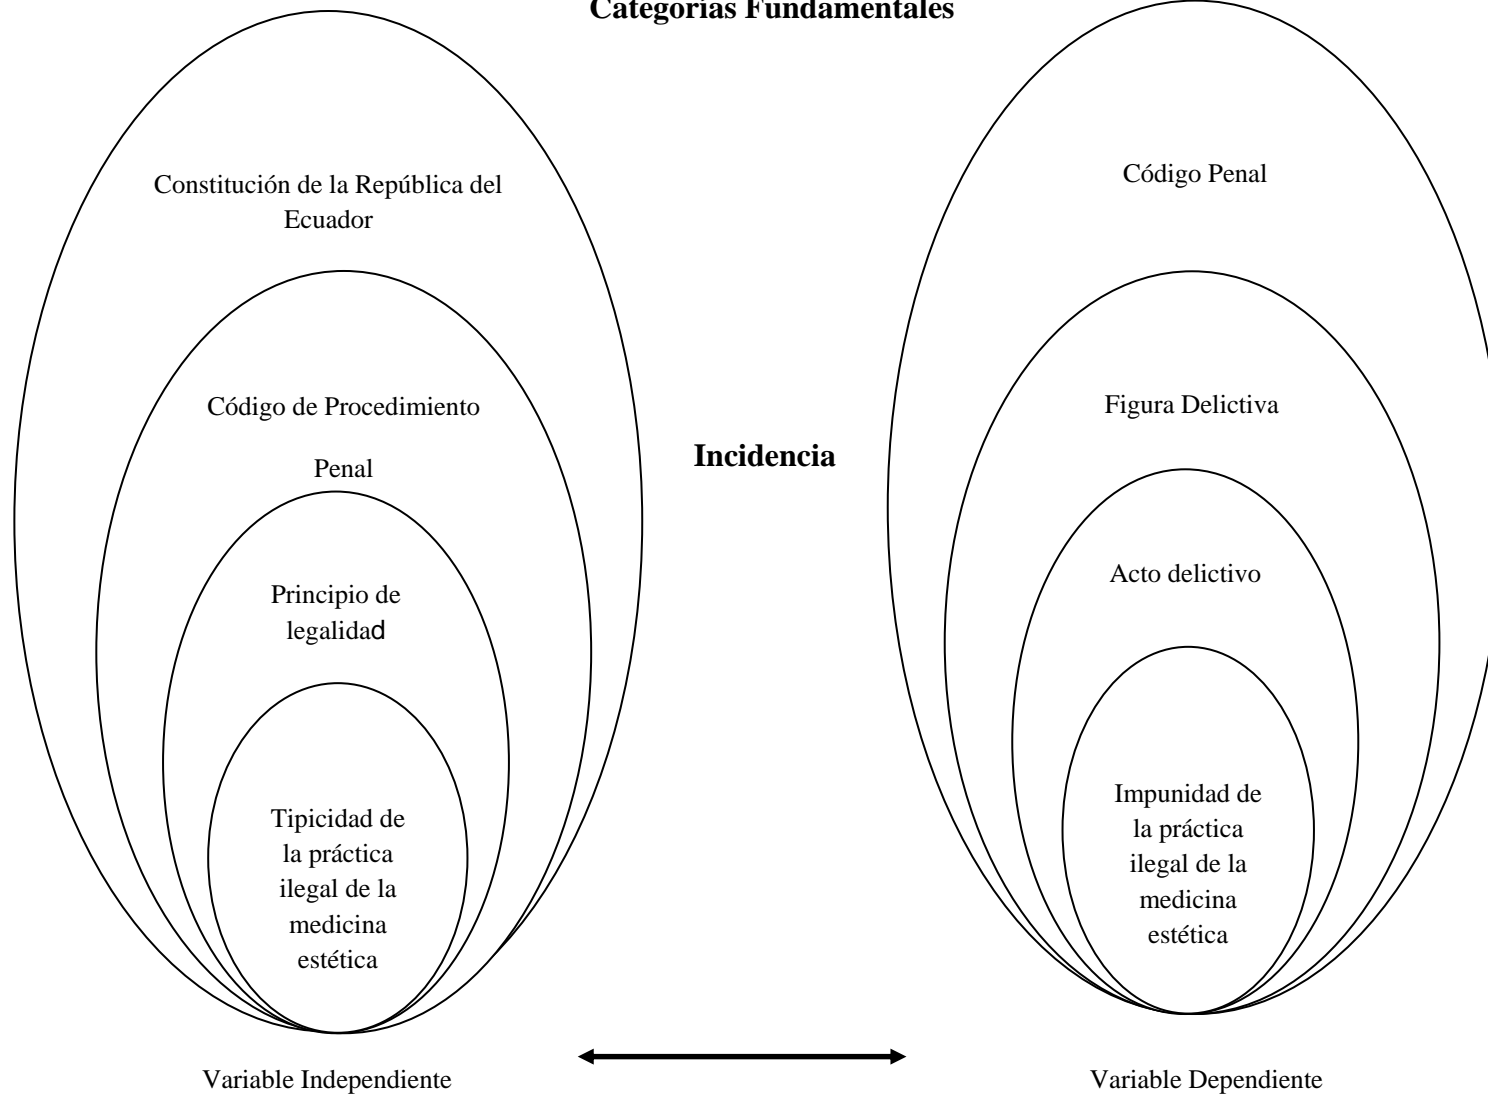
Categorías Fundamentales

Constitución de la República del Ecuador

Código de Procedimiento Penal

Principio de legalidad

Tipicidad de la práctica ilegal de la medicina estética

Incidencia

Código Penal

Figura Delictiva

Acto delictivo

Impunidad de la práctica ilegal de la medicina estética

Variable Independiente

Variable Dependiente